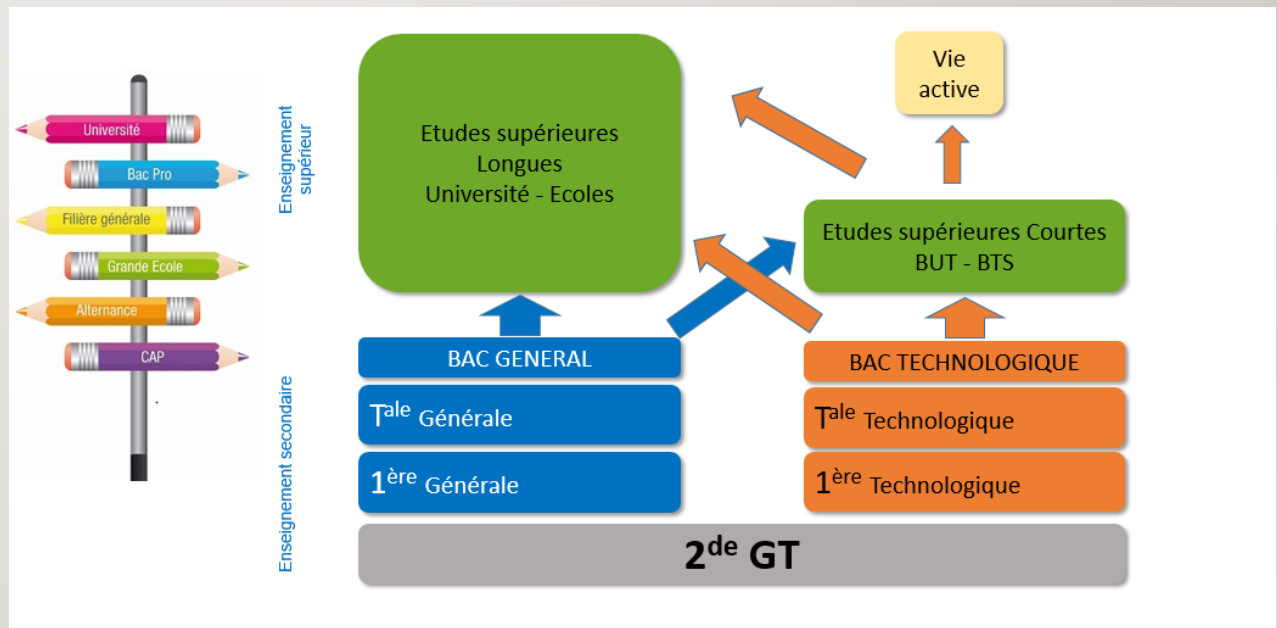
Université
Bac Pro
Filière générale
Grande Ecole
Alternance
CAP

Enseignement supérieur

Enseignement secondaire

Etudes supérieures Longues Université - Ecoles

Vie active

Etudes supérieures Courtes BUT - BTS

BAC GENERAL

T$^{ale}$ Générale

1$^{ère}$ Générale

BAC TECHNOLOGIQUE

T$^{ale}$ Technologique

1$^{ère}$ Technologique

2$^{de}$ GT